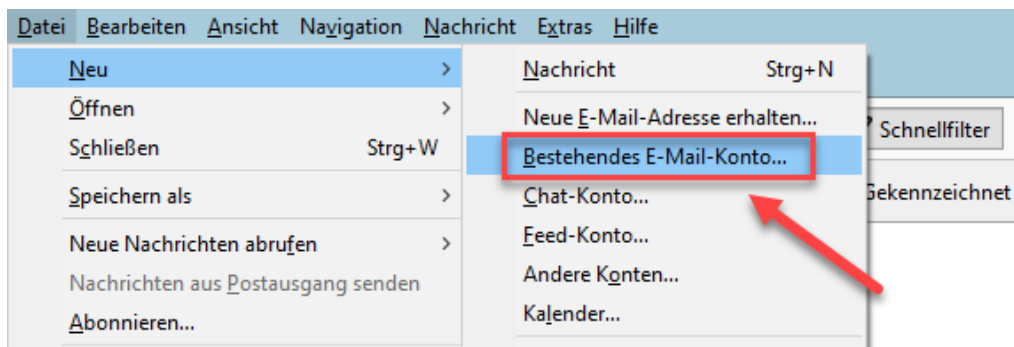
Datei Bearbeiten Ansicht Navigation Nachricht Extras Hilfe

Neu >
Öffnen >
Schließen Strg+W
Speichern als >
Neue Nachrichten abrufen >
Nachrichten aus Postausgang senden
Abonnieren...

Nachricht Strg+N
Neue E-Mail-Adresse erhalten...
Bestehendes E-Mail-Konto...
Chat-Konto...
Feed-Konto...
Andere Konten...
Kalender...

Schnellfilter
Gekennzeichnet